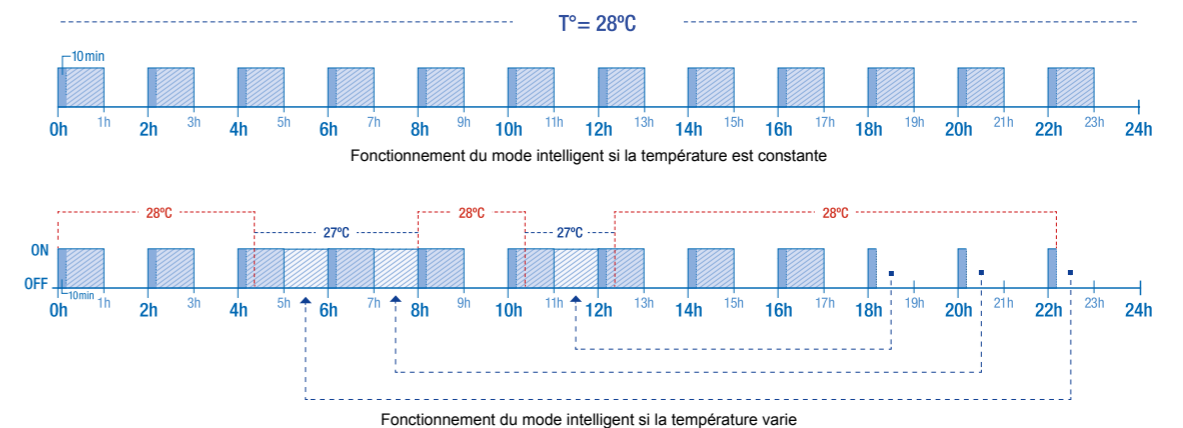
T°= 28ºC

10 min

0h 1h 2h 3h 4h 5h 6h 7h 8h 9h 10h 11h 12h 13h 14h 15h 16h 17h 18h 19h 20h 21h 22h 23h 24h

Fonctionnement du mode intelligent si la température est constante

28ºC 27ºC 28ºC 27ºC 28ºC

ON

OFF

10 min

0h 1h 2h 3h 4h 5h 6h 7h 8h 9h 10h 11h 12h 13h 14h 15h 16h 17h 18h 19h 20h 21h 22h 23h 24h

Fonctionnement du mode intelligent si la température varie